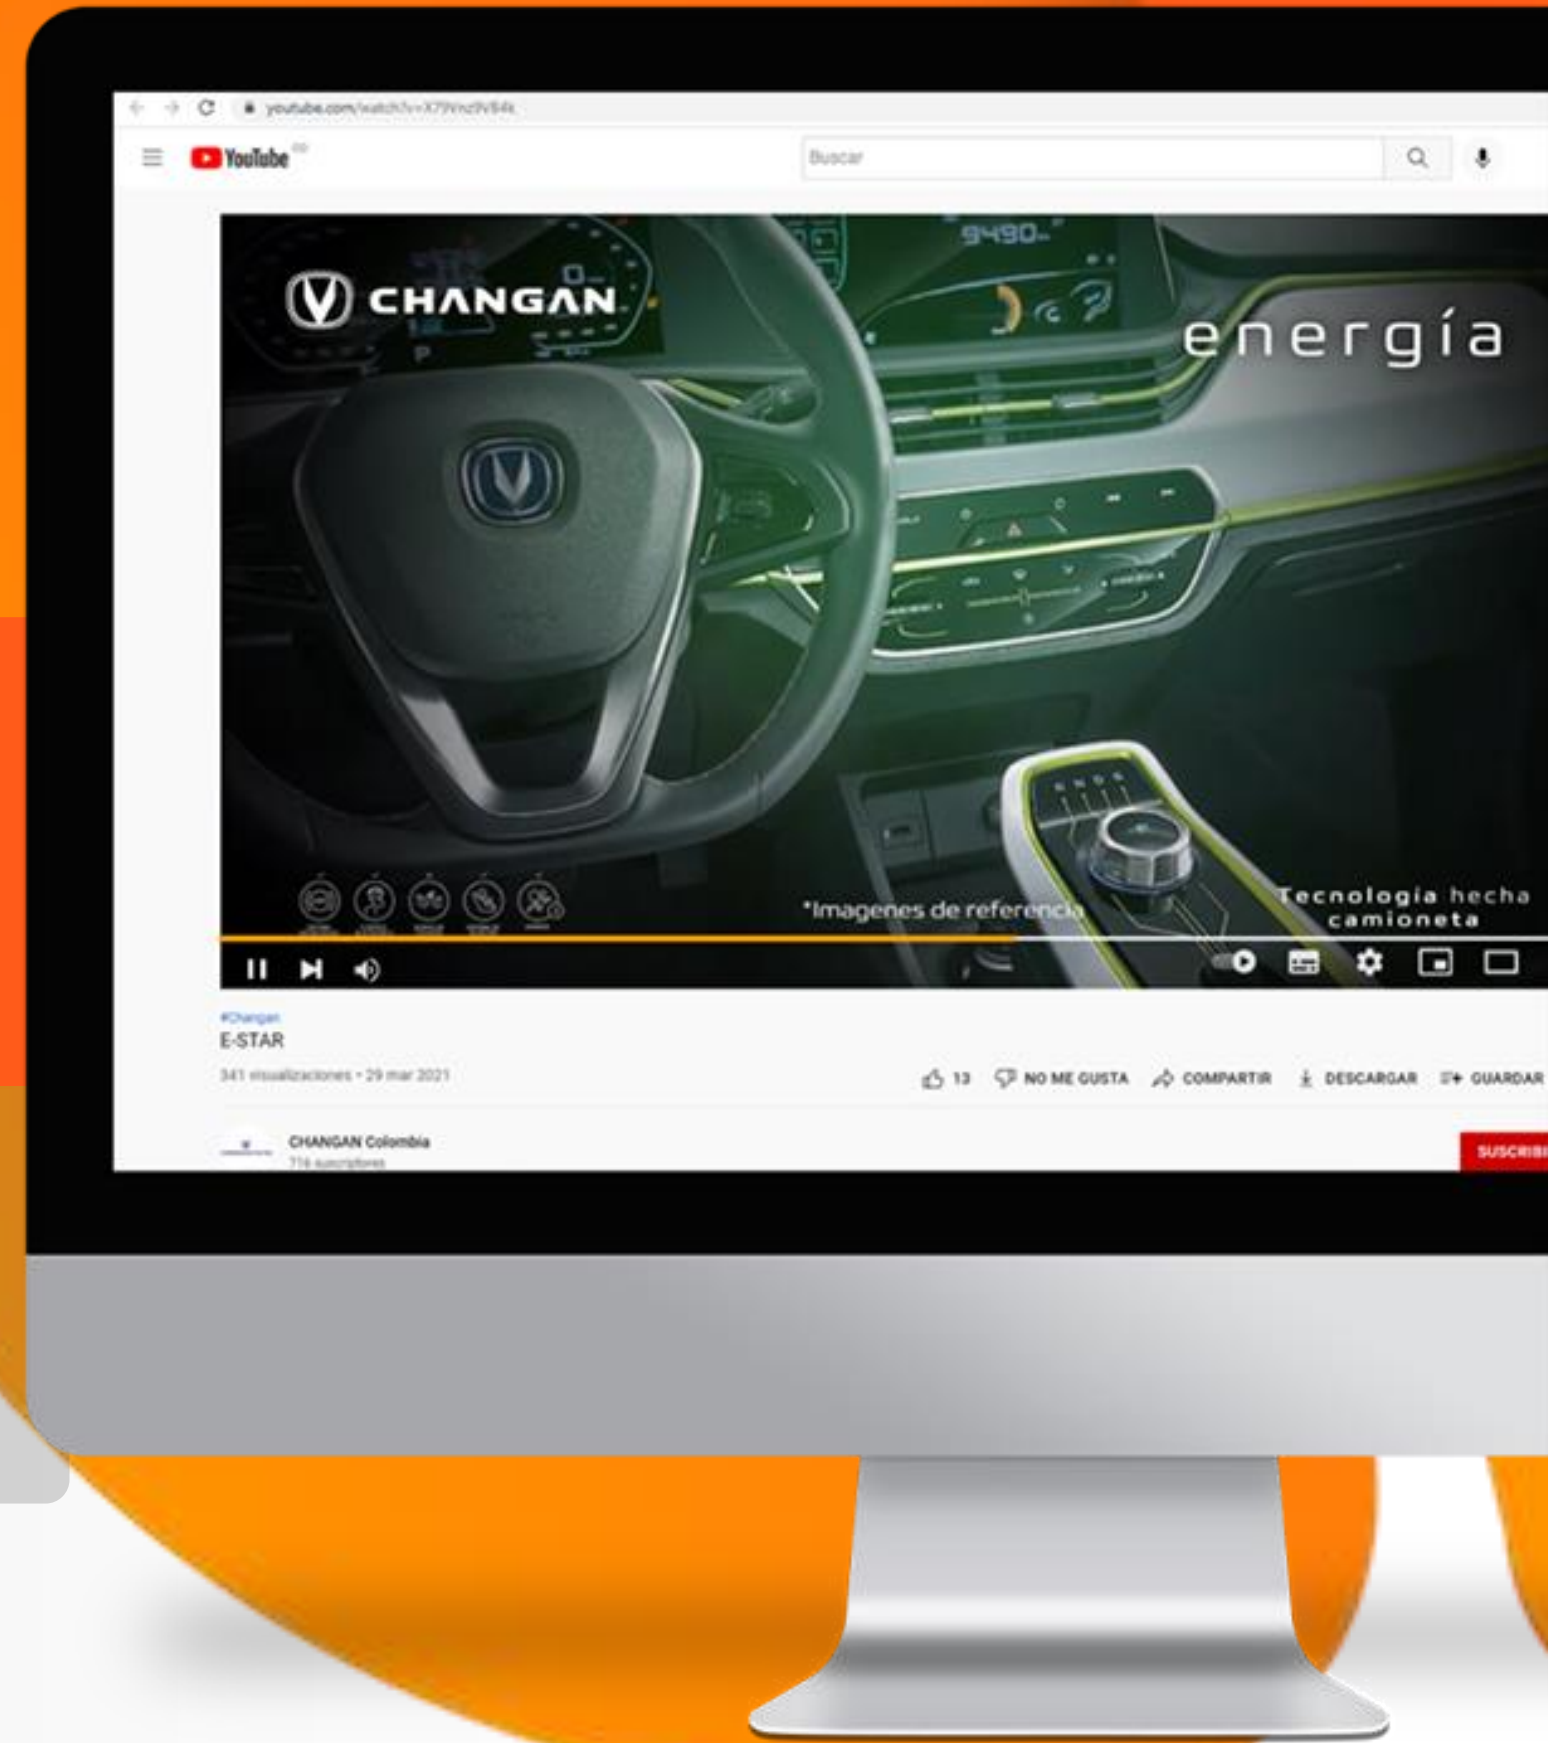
youtube.com/watch?v=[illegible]

YouTube CO

Buscar

CHANGAN

9490

energía

*Imagenes de referencia

Tecnologia hecha camioneta

#Changan
E-STAR
341 visualizaciones • 29 mar 2021

13 NO ME GUSTA COMPARTIR DESCARGAR GUARDAR

CHANGAN Colombia
716 suscriptores

SUSCRIBI